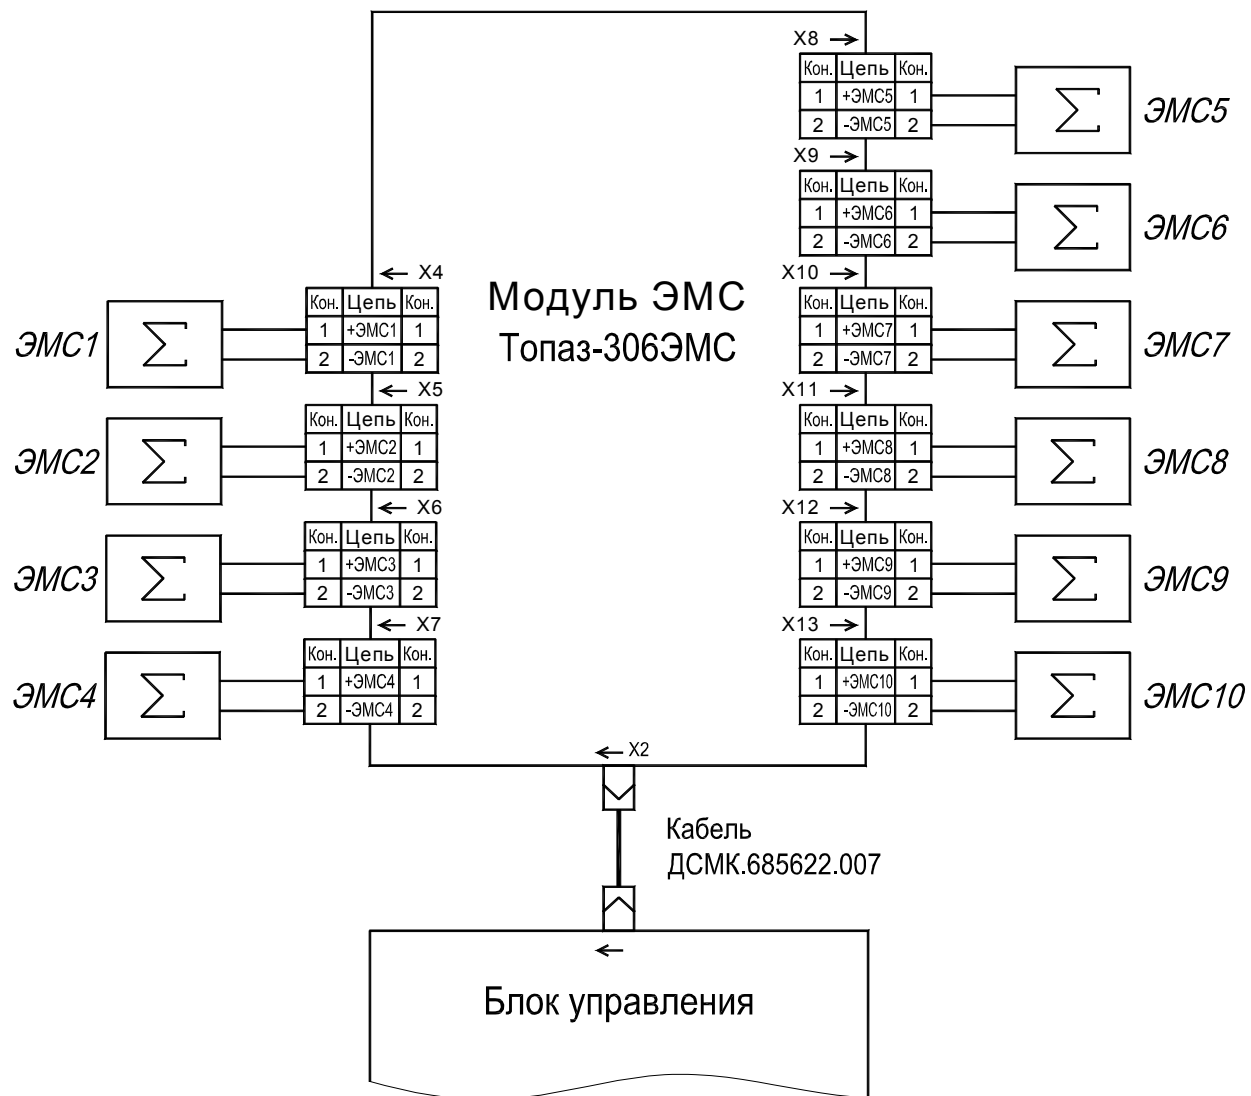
X8

| Кон. | Цепь | Кон. |
|---|---|---|
| 1 | +ЭМС5 | 1 |
| 2 | -ЭМС5 | 2 |

$\sum$ ЭМС5

X9

| Кон. | Цепь | Кон. |
|---|---|---|
| 1 | +ЭМС6 | 1 |
| 2 | -ЭМС6 | 2 |

$\sum$ ЭМС6

X4

Модуль ЭМС
Топаз-306ЭМС

X10

| Кон. | Цепь | Кон. |
|---|---|---|
| 1 | +ЭМС7 | 1 |
| 2 | -ЭМС7 | 2 |

$\sum$ ЭМС7

ЭМС1 $\sum$

| Кон. | Цепь | Кон. |
|---|---|---|
| 1 | +ЭМС1 | 1 |
| 2 | -ЭМС1 | 2 |

X5

ЭМС2 $\sum$

| Кон. | Цепь | Кон. |
|---|---|---|
| 1 | +ЭМС2 | 1 |
| 2 | -ЭМС2 | 2 |

X6

ЭМС3 $\sum$

| Кон. | Цепь | Кон. |
|---|---|---|
| 1 | +ЭМС3 | 1 |
| 2 | -ЭМС3 | 2 |

X7

ЭМС4 $\sum$

| Кон. | Цепь | Кон. |
|---|---|---|
| 1 | +ЭМС4 | 1 |
| 2 | -ЭМС4 | 2 |

X11

| Кон. | Цепь | Кон. |
|---|---|---|
| 1 | +ЭМС8 | 1 |
| 2 | -ЭМС8 | 2 |

$\sum$ ЭМС8

X12

| Кон. | Цепь | Кон. |
|---|---|---|
| 1 | +ЭМС9 | 1 |
| 2 | -ЭМС9 | 2 |

$\sum$ ЭМС9

X13

| Кон. | Цепь | Кон. |
|---|---|---|
| 1 | +ЭМС10 | 1 |
| 2 | -ЭМС10 | 2 |

$\sum$ ЭМС10

X2

Кабель
ДСМК.685622.007

Блок управления